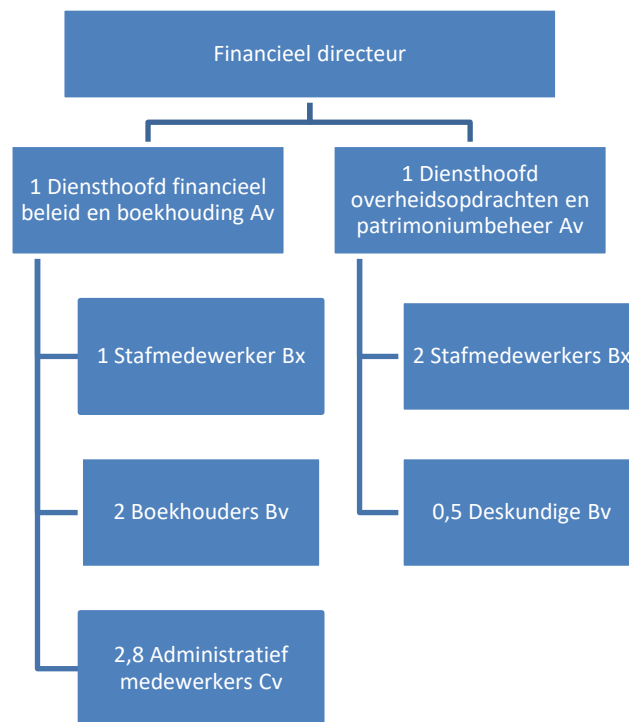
Financieel directeur

1 Diensthoofd financieel beleid en boekhouding Av

1 Stafmedewerker Bx

2 Boekhouders Bv

2,8 Administratief medewerkers Cv

1 Diensthoofd overheidsopdrachten en patrimoniumbeheer Av

2 Stafmedewerkers Bx

0,5 Deskundige Bv